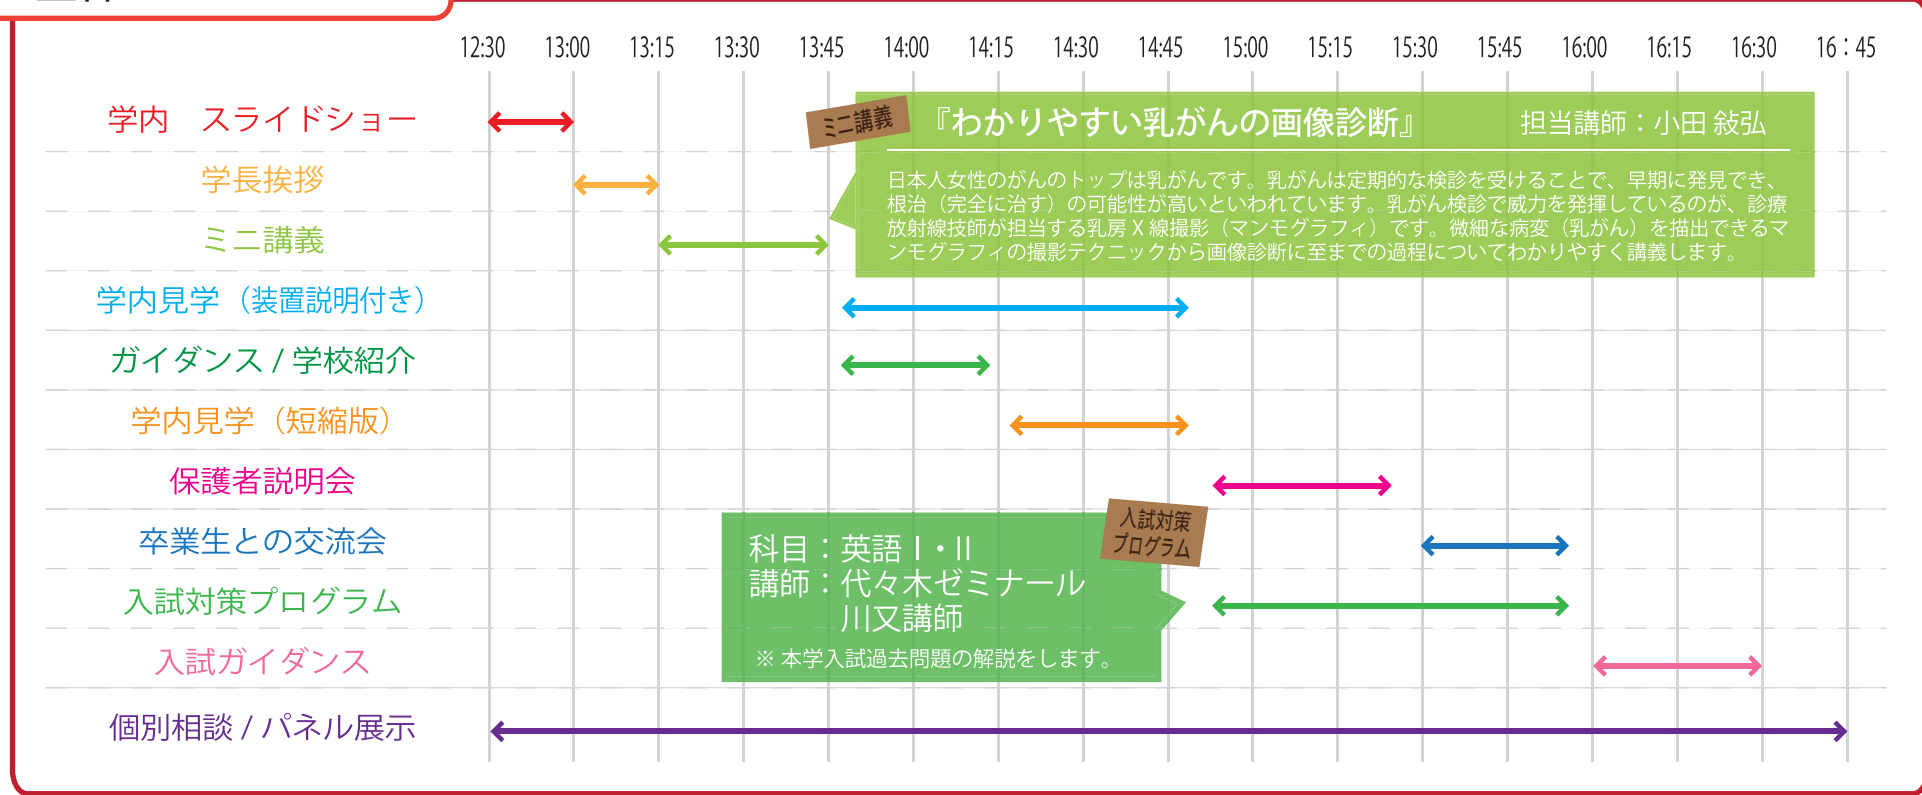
12:30 13:00 13:15 13:30 13:45 14:00 14:15 14:30 14:45 15:00 15:15 15:30 15:45 16:00 16:15 16:30 16：45

学内　スライドショー
学長挨拶
ミニ講義
学内見学（装置説明付き）
ガイダンス / 学校紹介
学内見学（短縮版）
保護者説明会
卒業生との交流会
入試対策プログラム
入試ガイダンス
個別相談 / パネル展示

ミニ講義
『わかりやすい乳がんの画像診断』　担当講師：小田 敍弘

日本人女性のがんのトップは乳がんです。乳がんは定期的な検診を受けることで、早期に発見でき、根治（完全に治す）の可能性が高いといわれています。乳がん検診で威力を発揮しているのが、診療放射線技師が担当する乳房 X 線撮影（マンモグラフィ）です。微細な病変（乳がん）を描出できるマンモグラフィの撮影テクニックから画像診断に至までの過程についてわかりやすく講義します。

入試対策プログラム
科目：英語Ⅰ・Ⅱ
講師：代々木ゼミナール
川又講師
※ 本学入試過去問題の解説をします。